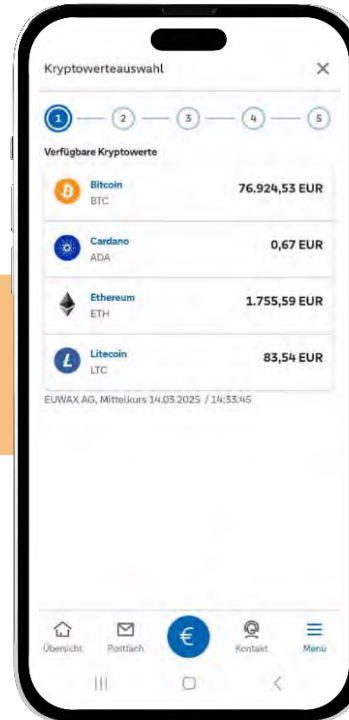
Kryptowerteauswahl ×

1 2 3 4 5

Verfügbare Kryptowerte

| | |
|---|---|
| Bitcoin BTC | 76.924,53 EUR |
| Cardano ADA | 0,67 EUR |
| Ethereum ETH | 1.755,59 EUR |
| Litecoin LTC | 83,54 EUR |

EUWAX AG, Mittelkurs 14.03.2025 / 14:33:45

Übersicht Postfach € Kontakt Menü